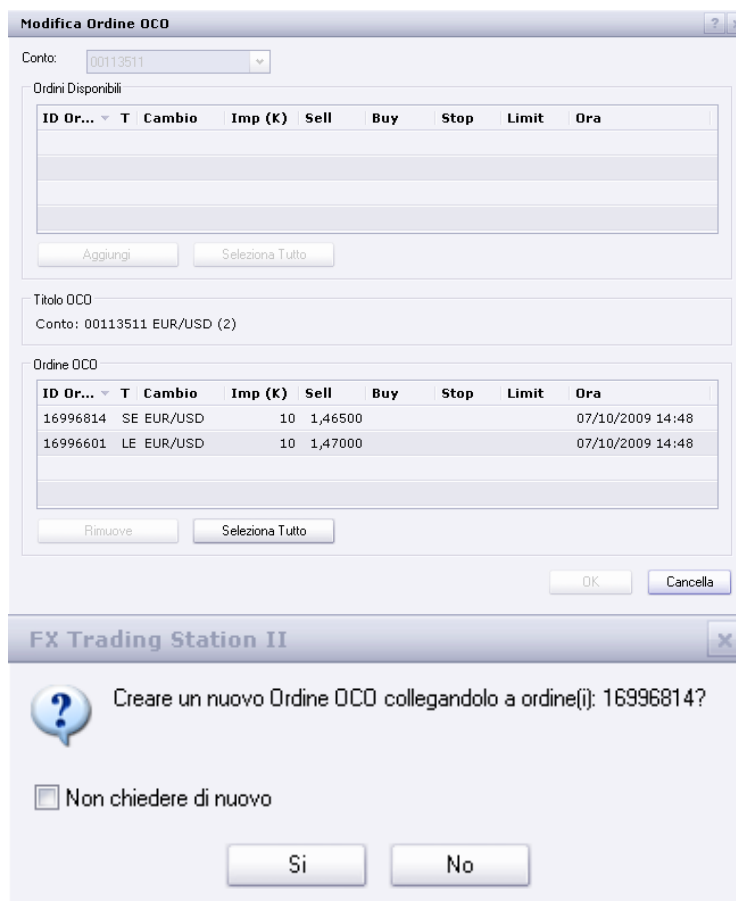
Modifica Ordine OCO

?

Conto: 00113511

Ordini Disponibili

| ID Or... | T | Cambio | Imp (K) | Sell | Buy | Stop | Limit | Ora |
|---|---|---|---|---|---|---|---|---|
| | | | | | | | | |

Aggiungi

Seleziona Tutto

Titolo OCO

Conto: 00113511 EUR/USD (2)

Ordine OCO

| ID Or... | T | Cambio | Imp (K) | Sell | Buy | Stop | Limit | Ora |
|---|---|---|---|---|---|---|---|---|
| 16996814 | SE | EUR/USD | 10 | 1,46500 | | | | 07/10/2009 14:48 |
| 16996601 | LE | EUR/USD | 10 | 1,47000 | | | | 07/10/2009 14:48 |

Rimuove

Seleziona Tutto

OK

Cancella

FX Trading Station II

Creare un nuovo Ordine OCO collegandolo a ordine(i): 16996814?

Non chiedere di nuovo

Si

No